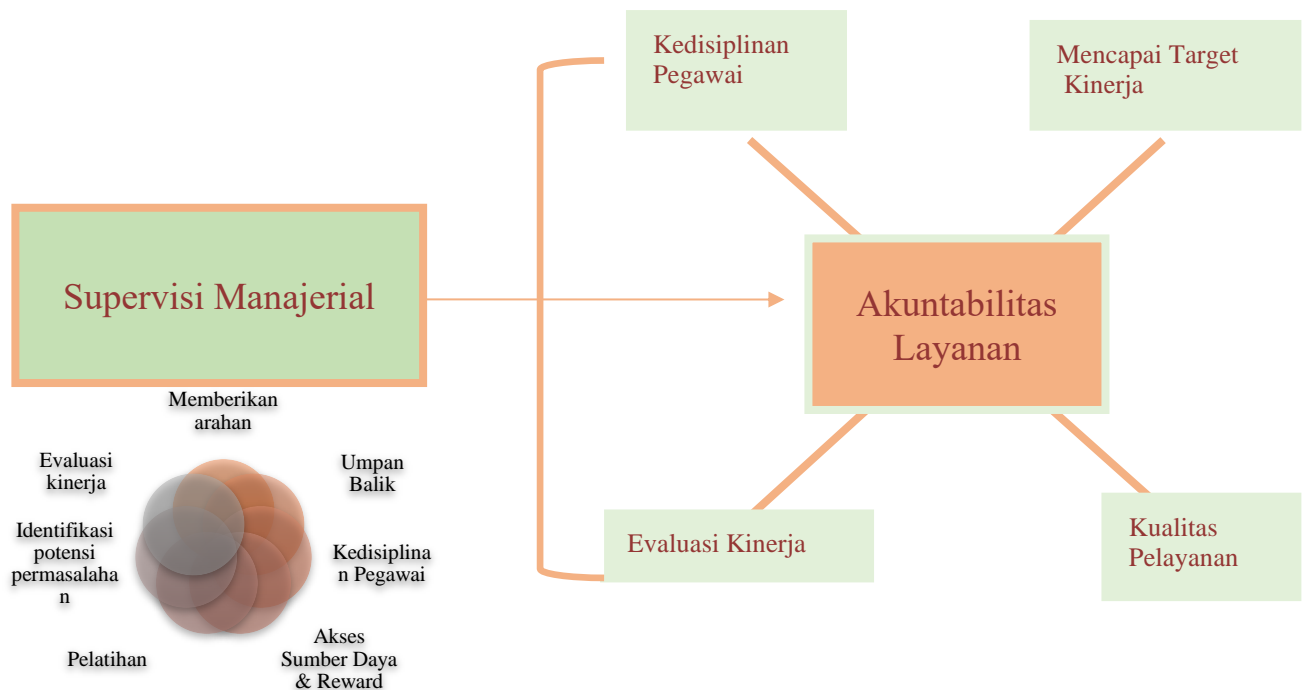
Kedisiplinan Pegawai

Mencapai Target Kinerja

Supervisi Manajerial

Akuntabilitas Layanan

Memberikan arahan

Evaluasi kinerja

Umpan Balik

Identifikasi potensi permasalahan

Kedisiplinan Pegawai

Pelatihan

Akses Sumber Daya & Reward

Evaluasi Kinerja

Kualitas Pelayanan